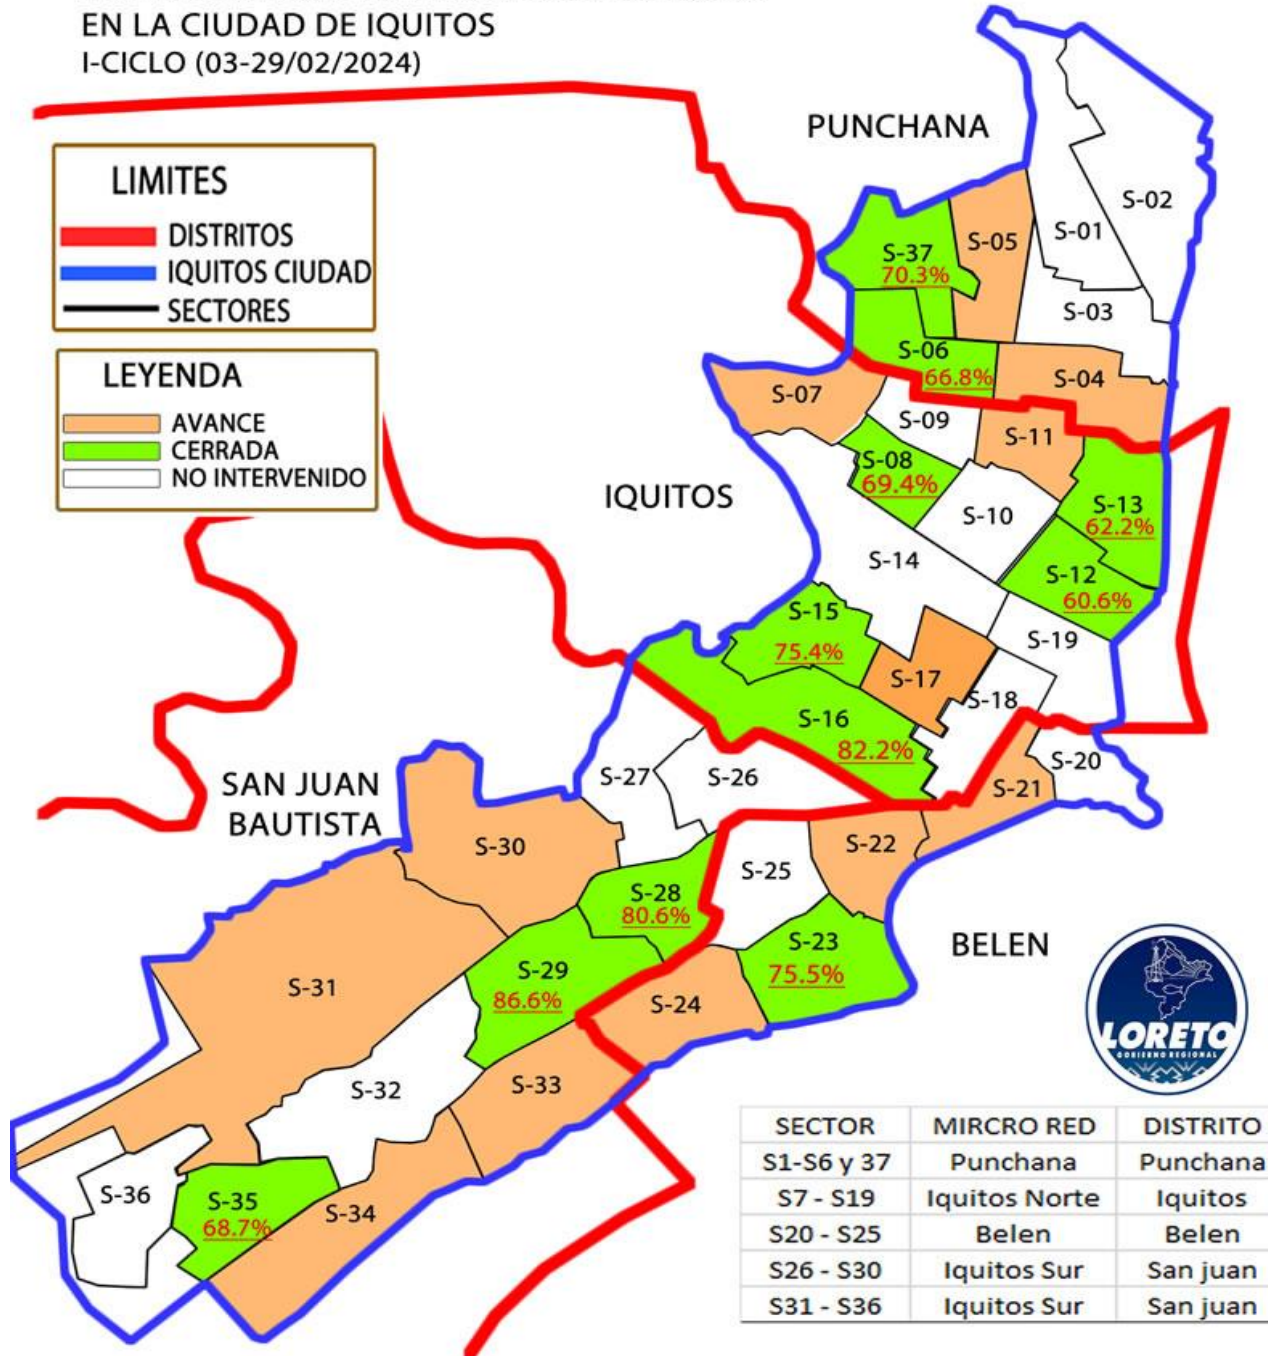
EN LA CIUDAD DE IQUITOS
I-CICLO (03-29/02/2024)

LIMITES
DISTRITOS
IQUITOS CIUDAD
SECTORES

LEYENDA
AVANCE
CERRADA
NO INTERVENIDO

PUNCHANA

S-02
S-01
S-37
70.3%
S-05
S-03
S-06
66.8%
S-04
S-07
S-09
S-11
S-08
69.4%
IQUITOS
S-10
S-13
62.2%
S-14
S-12
60.6%
S-15
75.4%
S-19
S-17
S-18
S-16
82.2%
S-20
S-21
S-27
S-26
SAN JUAN BAUTISTA
S-30
S-22
S-25
S-28
80.6%
S-23
75.5%
BELEN
S-29
86.6%
S-31
S-24
S-33
S-32
S-36
S-35
68.7%
S-34

LORETO
GOBIERNO REGIONAL

| SECTOR | MIRCRO RED | DISTRITO |
|---|---|---|
| S1-S6 y 37 | Punchana | Punchana |
| S7 - S19 | Iquitos Norte | Iquitos |
| S20 - S25 | Belen | Belen |
| S26 - S30 | Iquitos Sur | San juan |
| S31 - S36 | Iquitos Sur | San juan |